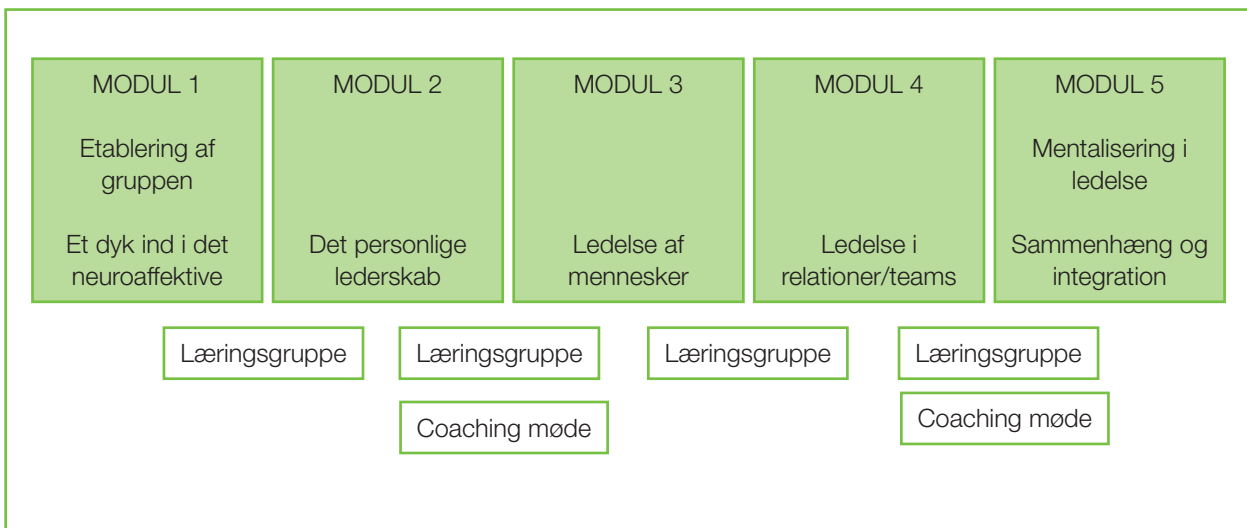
MODUL 1

Etablering af gruppen

Et dyk ind i det neuroaffektive

MODUL 2

Det personlige lederskab

MODUL 3

Ledelse af mennesker

MODUL 4

Ledelse i relationer/teams

MODUL 5

Mentalisering i ledelse

Sammenhæng og integration

Læringsgruppe

Læringsgruppe

Coaching møde

Læringsgruppe

Læringsgruppe

Coaching møde